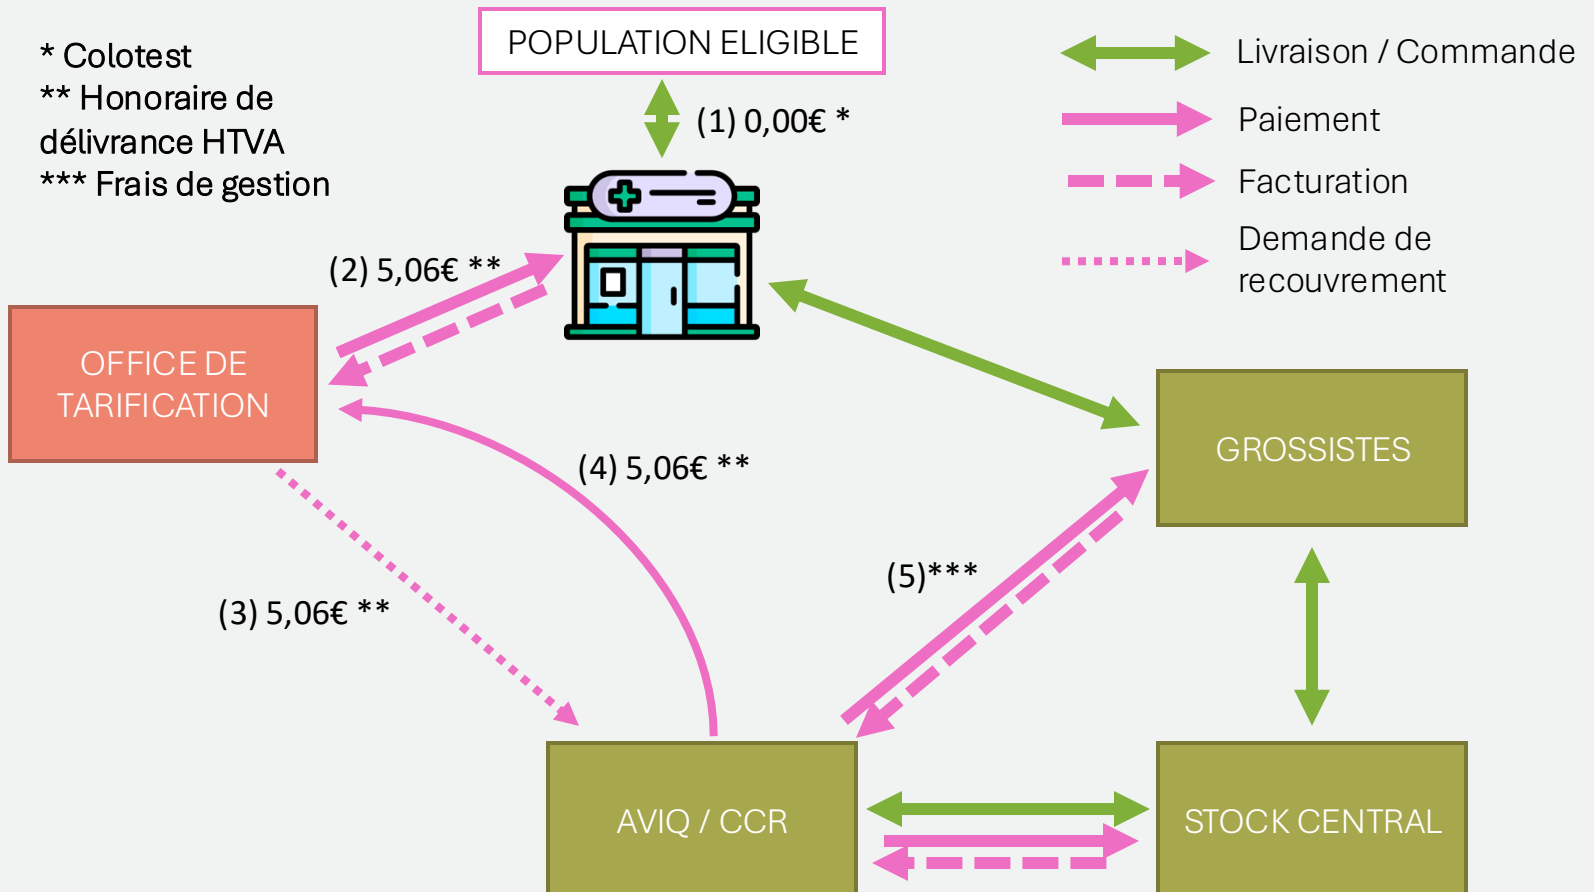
* Colotest
** Honoraire de délivrance HTVA
*** Frais de gestion

POPULATION ELIGIBLE

Livraison / Commande
Paiement
Facturation
Demande de recouvrement

(1) 0,00€ *

(2) 5,06€ **

OFFICE DE TARIFICATION

(4) 5,06€ **

GROSSISTES

(5)***

(3) 5,06€ **

AVIQ / CCR

STOCK CENTRAL